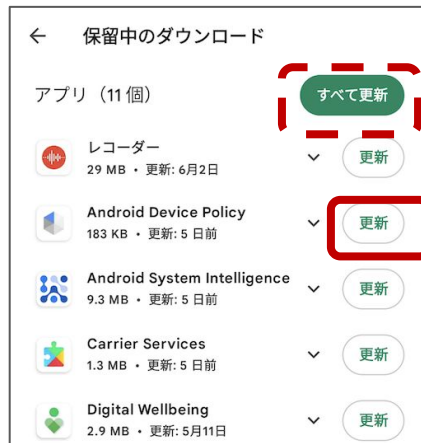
保留中のダウンロード

アプリ（11 個）

すべて更新

レコーダー
29 MB • 更新: 6月2日
更新

Android Device Policy
183 KB • 更新: 5 日前
更新

Android System Intelligence
9.3 MB • 更新: 5 日前
更新

Carrier Services
1.3 MB • 更新: 5 日前
更新

Digital Wellbeing
2.9 MB • 更新: 5月11日
更新